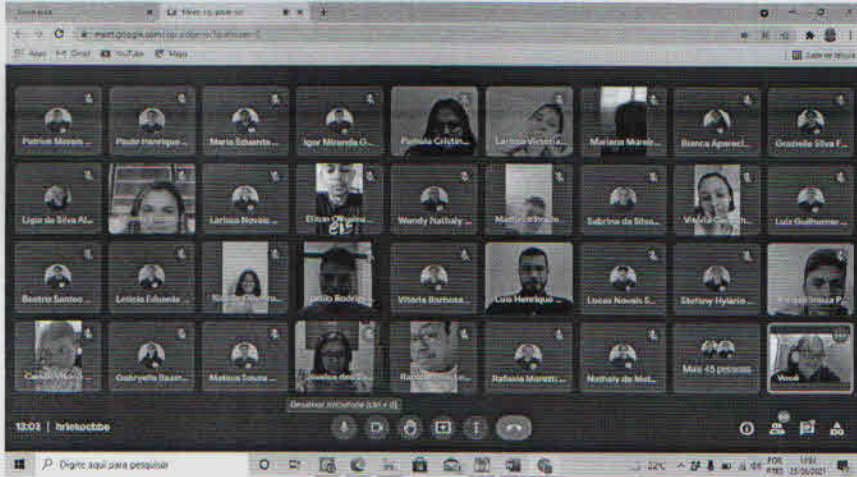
meet.google.com

Apps Gmail YouTube Maps

Patrick Moreira ...
Paulo Henrique ...
Maria Eduarda ...
Igor Miranda O...
Pamela Cristina...
Larissa Vitoria...
Mariana Marcel...
Bianca Apareci...
Graziele Silva F...
Ligia da Silva Al...
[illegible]
Larissa Novais ...
Eliane Oliveira...
Wendy Nathaly ...
Matheus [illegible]
Sabrina da Silva...
Vitoria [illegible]
Luiz Guilherme ...
Beatriz Santos ...
Leticia Eduarda ...
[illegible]
Danilo Rodrig...
Vitoria Barbosa...
Luis Henrique ...
Lucas Novais S...
Stefany Hylario...
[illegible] Souza F...
Camila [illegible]
Gabryella Bezer...
Mateus Souza ...
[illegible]
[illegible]
Rafaela Moretti ...
Nathaly de Mel...
Mais 45 pessoas
Você

Desativar microfone (ctrl + d)

13:03 | hrlekcbbe

Digite aqui para pesquisar
22°C
POR PTB2
13:03
23/06/2021